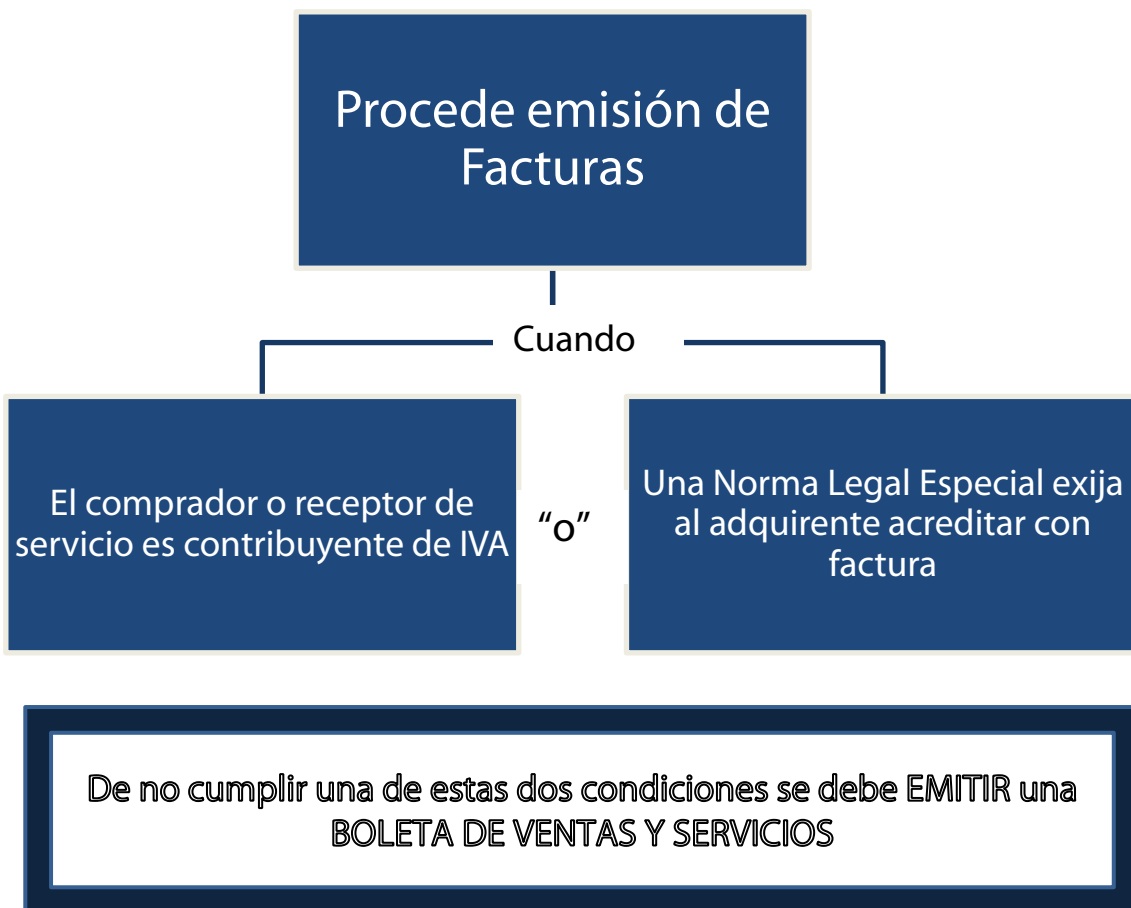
Procede emisión de Facturas

Cuando

El comprador o receptor de servicio es contribuyente de IVA

“o”

Una Norma Legal Especial exija al adquirente acreditar con factura

De no cumplir una de estas dos condiciones se debe EMITIR una BOLETA DE VENTAS Y SERVICIOS